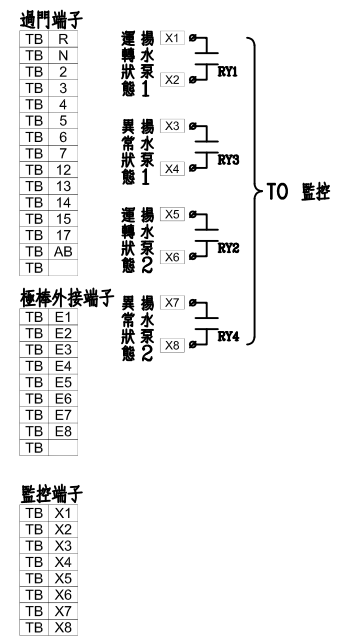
邁門端子

| TB | R |
|---|---|
| TB | N |
| TB | 2 |
| TB | 3 |
| TB | 4 |
| TB | 5 |
| TB | 6 |
| TB | 7 |
| TB | 12 |
| TB | 13 |
| TB | 14 |
| TB | 15 |
| TB | 17 |
| TB | AB |
| TB | |

極棒外接端子

| TB | E1 |
|---|---|
| TB | E2 |
| TB | E3 |
| TB | E4 |
| TB | E5 |
| TB | E6 |
| TB | E7 |
| TB | E8 |
| TB | |

監控端子

| TB | X1 |
|---|---|
| TB | X2 |
| TB | X3 |
| TB | X4 |
| TB | X5 |
| TB | X6 |
| TB | X7 |
| TB | X8 |

揚水泵1 運轉狀態 X1 X2 RY1

揚水泵1 異常狀態 X3 X4 RY3

揚水泵2 運轉狀態 X5 X6 RY2

揚水泵2 異常狀態 X7 X8 RY4

TO 監控